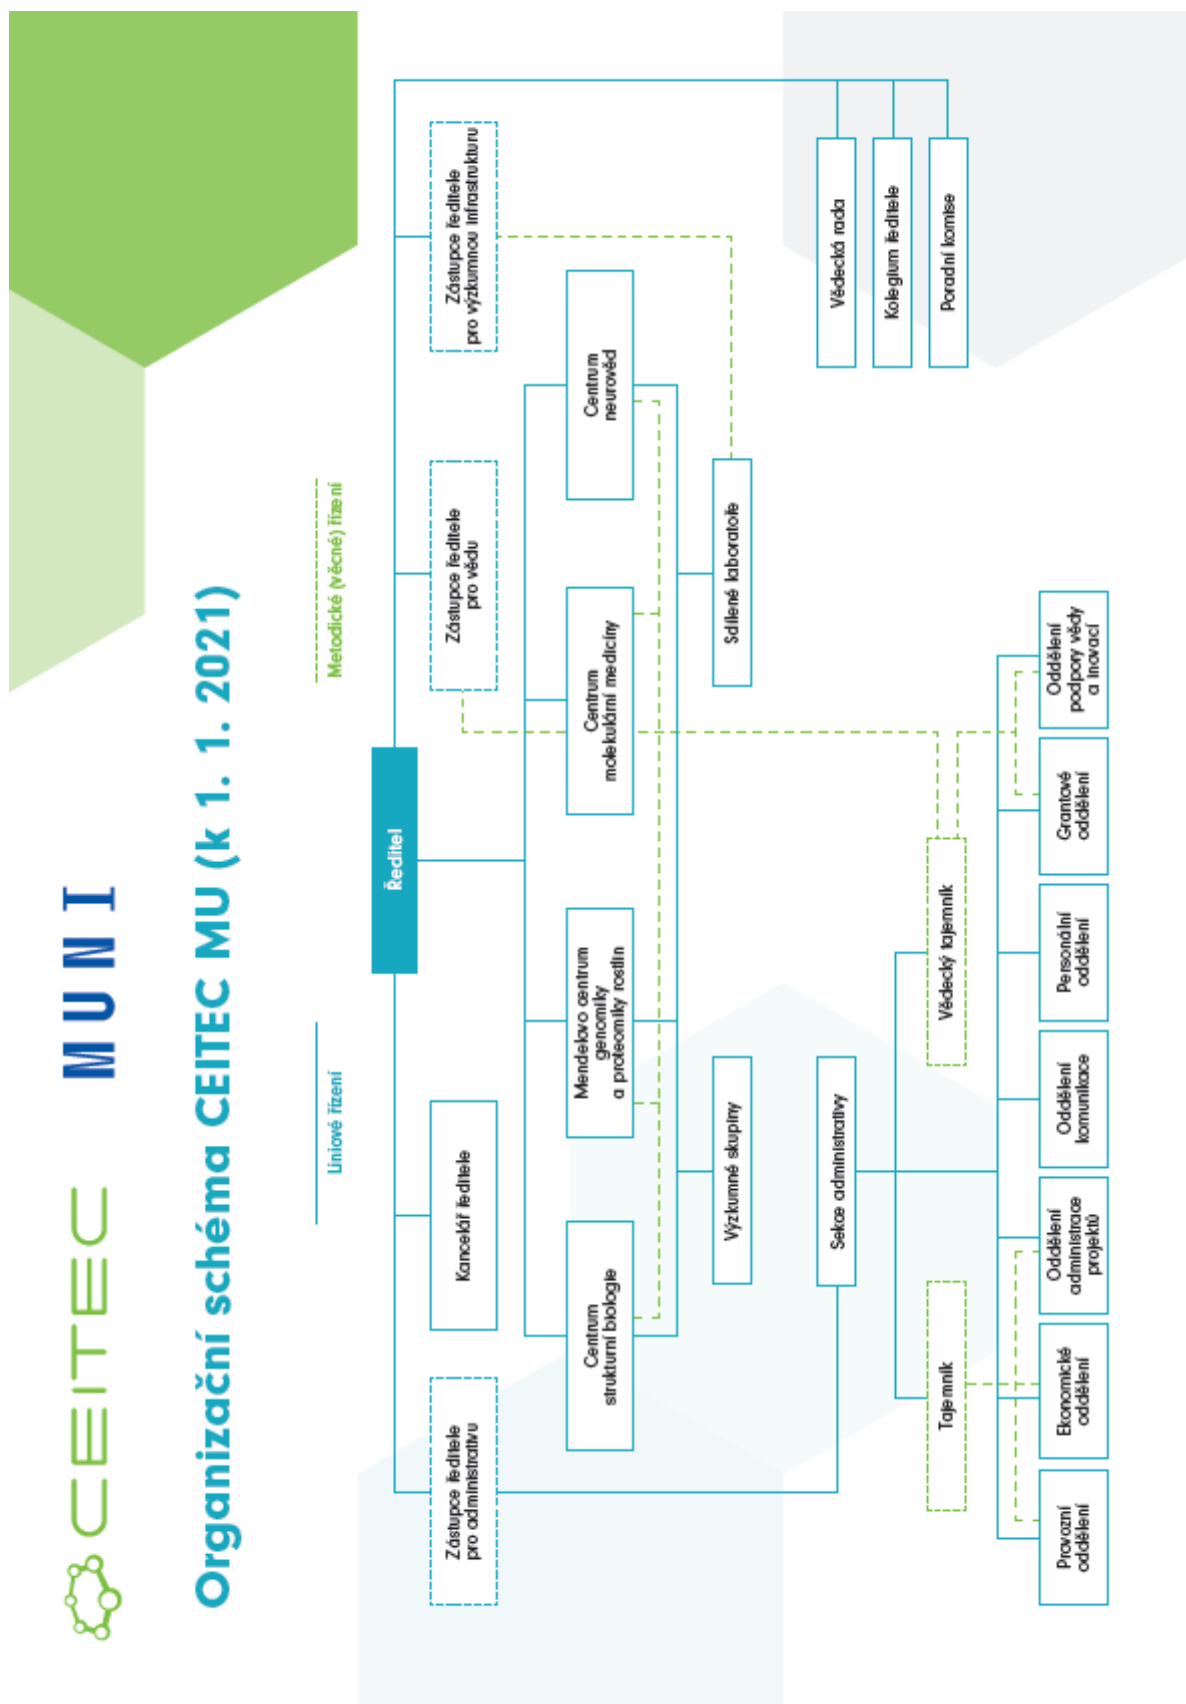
CEITEC MUNI

Organizační schéma CEITEC MU (k 1. 1. 2021)

Liniové řízení

Metodické (věcné) řízení

Ředitel

Zástupce ředitele pro administrativu

Kancelář ředitele

Zástupce ředitele pro vědu

Zástupce ředitele pro výzkumnou infrastrukturu

Vědecká rada

Kolegium ředitele

Poradní komise

Centrum strukturní biologie

Mendelovo centrum genomiky a proteomiky rostlin

Centrum molekulární medicíny

Centrum neurověd

Výzkumné skupiny

Sdílené laboratoře

Sekce administrativy

Tajemník

Vědecký tajemník

Provozní oddělení

Ekonomické oddělení

Oddělení administrace projektů

Oddělení komunikace

Personální oddělení

Grantové oddělení

Oddělení podpory vědy a inovací